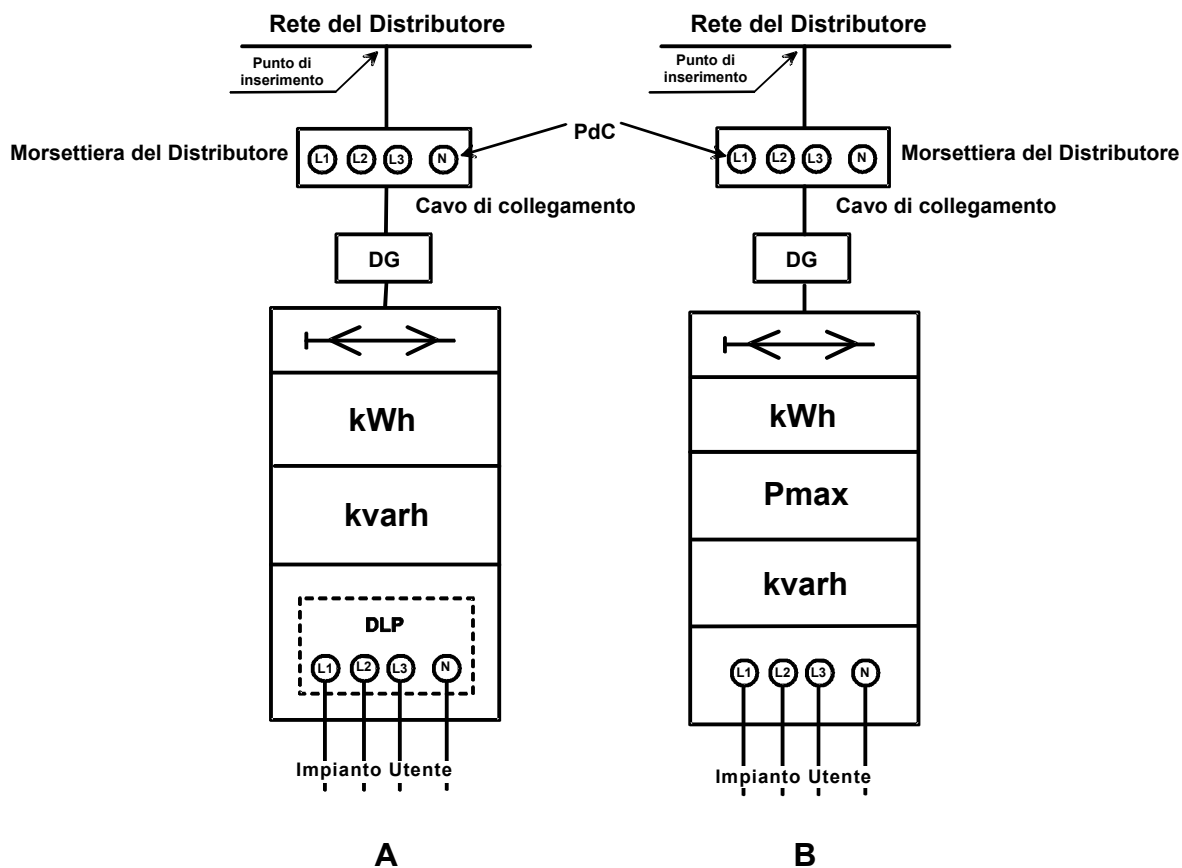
Rete del Distributore

Punto di inserimento

Morsettiera del Distributore

L1 L2 L3 N

Cavo di collegamento

DG

kWh

kvarh

DLP

L1 L2 L3 N

Impianto Utente

A

PdC

Rete del Distributore

Punto di inserimento

L1 L2 L3 N

Morsettiera del Distributore

Cavo di collegamento

DG

kWh

Pmax

kvarh

L1 L2 L3 N

Impianto Utente

B